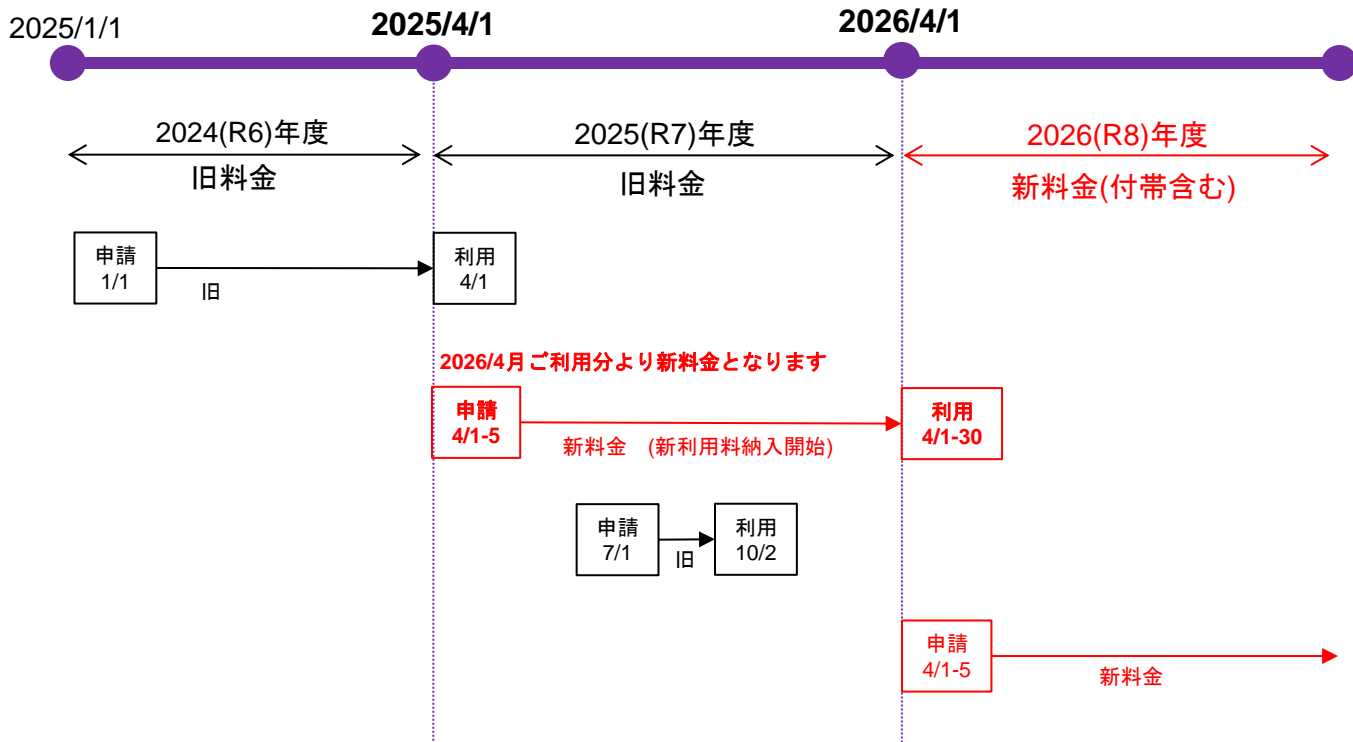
2025/1/1

2025/4/1

2026/4/1

2024(R6)年度
旧料金

2025(R7)年度
旧料金

2026(R8)年度
新料金(付帯含む)

申請
1/1

旧

利用
4/1

2026/4月ご利用分より新料金となります

申請
4/1-5

新料金　(新利用料納入開始)

利用
4/1-30

申請
7/1

旧

利用
10/2

申請
4/1-5

新料金